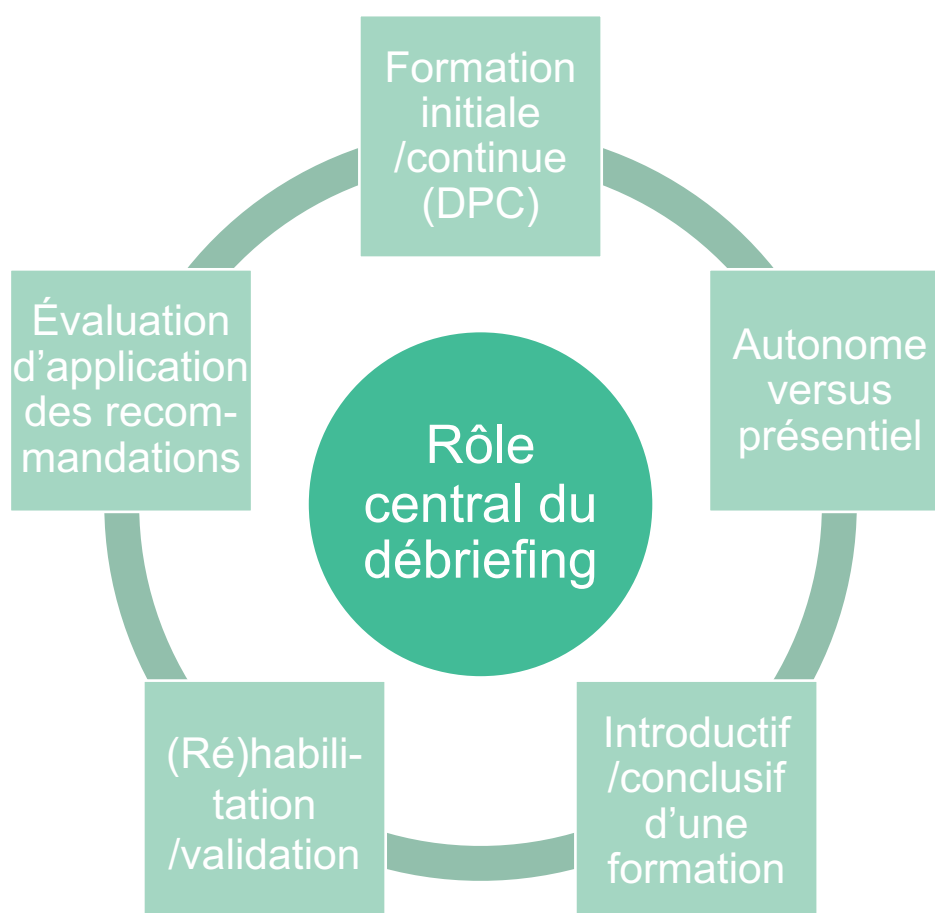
Rôle central du débriefing

Formation initiale /continue (DPC)

Autonome versus présentiel

Introductif /conclusif d'une formation

(Ré)habilitation /validation

Évaluation d'application des recommandations